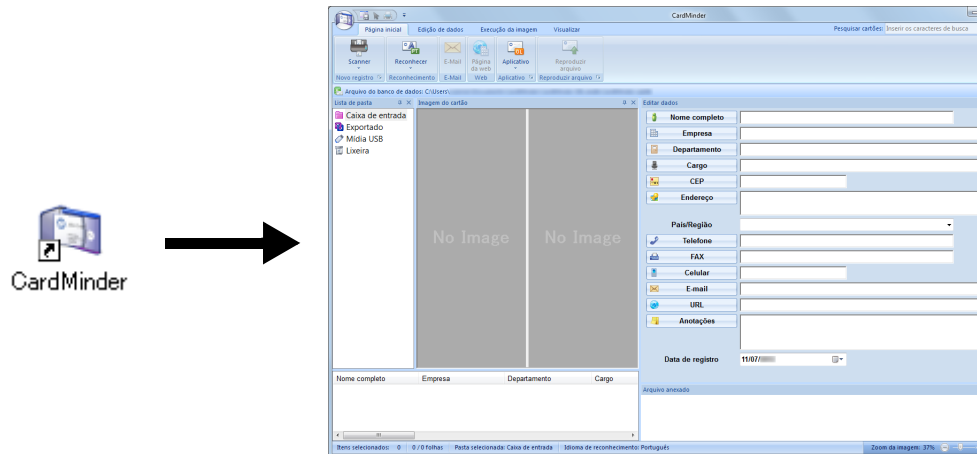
CardMinder

CardMinder

Página inicial | Edição de dados | Execução da imagem | Visualizar

Pesquisar cartões: Inserir os caracteres de busca

Scanner
Reconhecer
E-Mail
Página da web
Aplicativo
Reproduzir arquivo

Novo registro | Reconhecimento | E-Mail | Web | Aplicativo | Reproduzir arquivo

Arquivo do banco de dados: C:\Users

Lista de pasta

Caixa de entrada
Exportado
Mídia USB
Lixeira

Imagem do cartão

No Image
No Image

Editar dados

Nome completo
Empresa
Departamento
Cargo
CEP
Endereço
País/Região
Telefone
FAX
Celular
E-mail
URL
Anotações
Data de registro 11/07/

| Nome completo | Empresa | Departamento | Cargo |
|---|---|---|---|

Arquivo anexado

Itens selecionados: 0 | 0 / 0 folhas | Pasta selecionada: Caixa de entrada | Idioma de reconhecimento: Português

Zoom da imagem: 37%